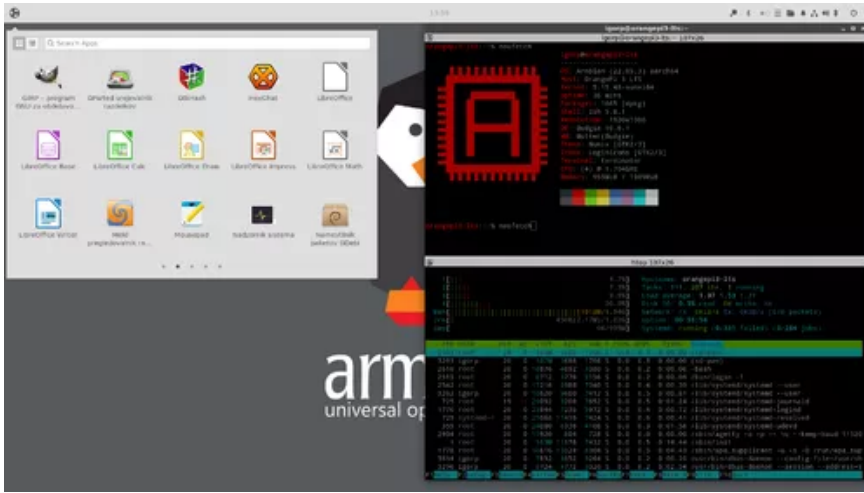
Search Apps

GIMP – program GNU za obdelavo...

GParted urejevalnik razdelkov

Glmark

HexChat

LibreOffice

LibreOffice Base

LibreOffice Calc

LibreOffice Draw

LibreOffice Impress

LibreOffice Math

LibreOffice Writer

Hitri pregledovalnik ra...

Mousepad

Nadzornik sistema

Namestilnik paketov GDebi

igorp@orangepi3-lts: ~

igorp@orangepi3-lts:~$ neofetch

igorp@orangepi3-lts:~$ neofetch

htop

Hostname: orangepi3-lts

armbian

universal op